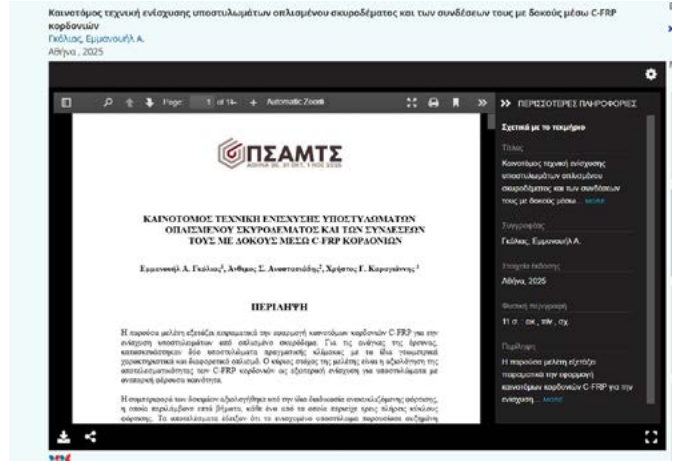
Καινοτόμος τεχνική ενίσχυσης υποστυλωμάτων οπλισμένου σκυροδέματος και των συνδέσεων τους με δοκούς μέσω C-FRP κορδονιών
Γκόλιας, Εμμανουήλ Α.
Αθήνα , 2025

Page 1 of 14 Automatic Zoom

ΠΕΡΙΣΣΟΤΕΡΕΣ ΠΛΗΡΟΦΟΡΙΕΣ

ΠΣΑΜΤΣ

ΚΑΙΝΟΤΟΜΟΣ ΤΕΧΝΙΚΗ ΕΝΙΣΧΥΣΗΣ ΥΠΟΣΤΥΛΩΜΑΤΩΝ ΟΠΛΙΣΜΕΝΟΥ ΣΚΥΡΟΔΕΜΑΤΟΣ ΚΑΙ ΤΩΝ ΣΥΝΔΕΣΕΩΝ ΤΟΥΣ ΜΕ ΔΟΚΟΥΣ ΜΕΣΩ C-FRP ΚΟΡΔΟΝΙΩΝ

Εμμανουήλ Α. Γκόλιας¹, Ανθιμος Σ. Αναστασιάδης², Χρήστος Γ. Καραγιάννης³

ΠΕΡΙΛΗΨΗ

Η παρούσα μελέτη εξετάζει πειραματικά την εφαρμογή καινοτόμων κορδονιών C-FRP για την ενίσχυση υποστυλωμάτων από οπλισμένο σκυρόδεμα. Για τις ανάγκες της έρευνας, κατασκευάστηκαν δύο υποστυλώματα πραγματικής κλίμακας με τα ίδια γεωμετρικά χαρακτηριστικά και διαφορετική οπλισμό. Ο κύριος στόχος της μελέτης είναι η αξιολόγηση της αποτελεσματικότητας των C-FRP κορδονιών ως εξωτερική ενίσχυση για υποστυλώματα με ανεπαρκή αξονικό...

Η συμπεριφορά των δοκιμίων αξιολογήθηκε υπό την ίδια διαδικασία ανακυκλιζόμενης φόρτισης, η οποία περιλάμβανε επτά βήματα, κάθε ένα από τα οποία περιείχε τρεις πλήρεις κύκλους φόρτισης. Το αποτελέσματα έδειξαν ότι τα ενισχυμένα υποστυλώματα παρουσίασαν αυξημένη

Σχετικά με το τεκμήριο
Τίτλος
Καινοτόμος τεχνική ενίσχυσης υποστυλωμάτων οπλισμένου σκυροδέματος και των συνδέσεων τους με δοκούς μέσω... MORE
Συγγραφέας
Γκόλιας, Εμμανουήλ Α.
Στοιχεία έκδοσης
Αθήνα, 2025
Φυσική περιγραφή
11 σ. : εικ., πίν., σχ.
Περίληψη
Η παρούσα μελέτη εξετάζει πειραματικά την εφαρμογή καινοτόμων κορδονιών C-FRP για την ενίσχυση... MORE